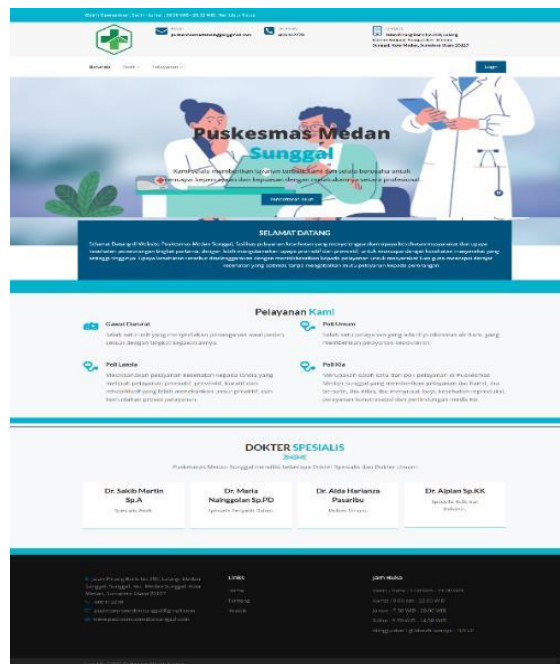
Puskesmas Medan Sunggal

Kami selalu memberikan layanan terbaik kami dan selalu berusaha untuk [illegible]

SELAMAT DATANG

Selamat Datang di Website Puskesmas Medan Sunggal. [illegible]

Pelayanan Kami

Gawat Darurat

Poli Umum

Poli Lansia

Poli Kia

DOKTER SPESIALIS

Puskesmas Medan Sunggal memiliki beberapa Dokter Spesialis dan Dokter Umum

Dr. Sakib Martin Sp.A

Dr. Maria Nainggolan Sp.PD

Dr. Aida Harianza Pasaribu

Dr. Alpian Sp.KK

Links

Jam Buka

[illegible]